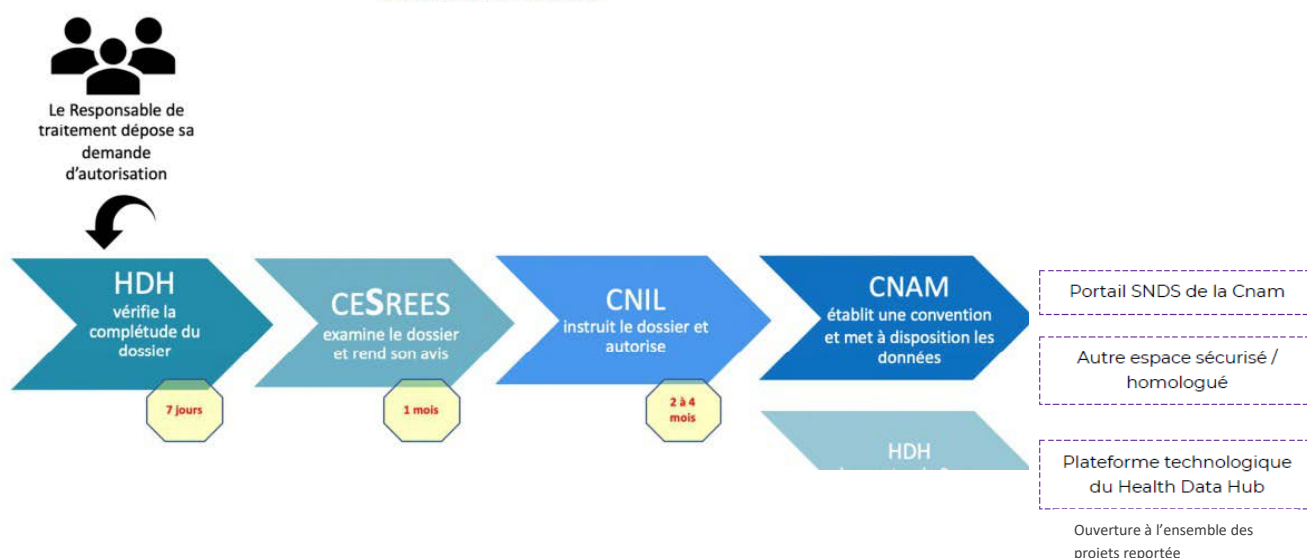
Le Responsable de traitement dépose sa demande d'autorisation

HDH
vérifie la complétude du dossier

7 jours

CESREES
examine le dossier et rend son avis

1 mois

CNIL
instruit le dossier et autorise

2 à 4 mois

CNAM
établit une convention et met à disposition les données

HDH
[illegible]

Portail SNDS de la Cnam

Autre espace sécurisé / homologué

Plateforme technologique du Health Data Hub

Ouverture à l'ensemble des projets reportée